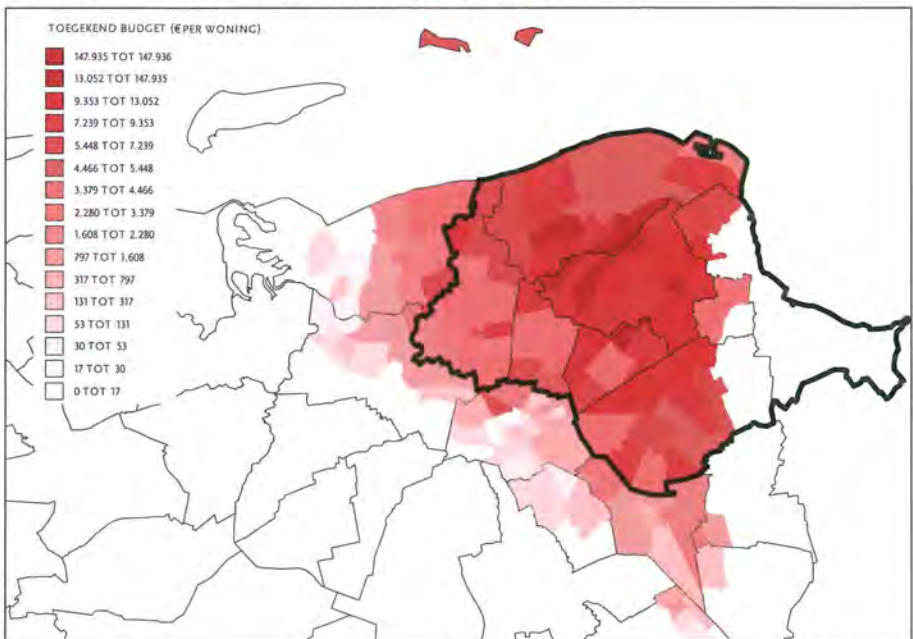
TOEGEKEND BUDGET (€PER WONING)

147.935 TOT 147.936
13.052 TOT 147.935
9.353 TOT 13.052
7.239 TOT 9.353
5.448 TOT 7.239
4.466 TOT 5.448
3.379 TOT 4.466
2.280 TOT 3.379
1.608 TOT 2.280
797 TOT 1.608
317 TOT 797
131 TOT 317
53 TOT 131
30 TOT 53
17 TOT 30
0 TOT 17